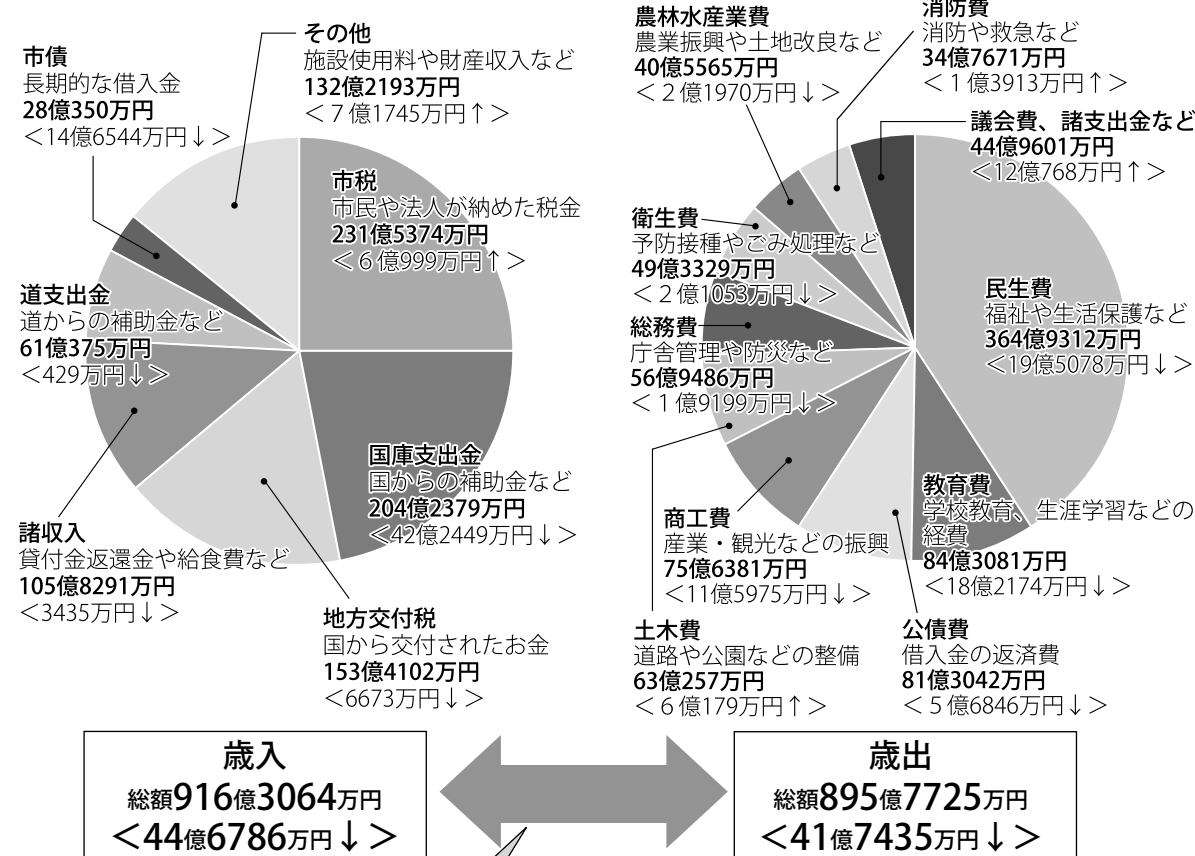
市債
長期的な借入金
28億350万円
<14億6544万円↓>

その他
施設使用料や財産収入など
132億2193万円
<7億1745万円↑>

市税
市民や法人が納めた税金
231億5374万円
<6億999万円↑>

道支出金
道からの補助金など
61億375万円
<429万円↓>

国庫支出金
国からの補助金など
204億2379万円
<42億2449万円↓>

諸収入
貸付金返還金や給食費など
105億8291万円
<3435万円↓>

地方交付税
国から交付されたお金
153億4102万円
<6673万円↓>

農林水産業費
農業振興や土地改良など
40億5565万円
<2億1970万円↓>

消防費
消防や救急など
34億7671万円
<1億3913万円↑>

議会費、諸支出金など
44億9601万円
<12億768万円↑>

衛生費
予防接種やごみ処理など
49億3329万円
<2億1053万円↓>

民生費
福祉や生活保護など
364億9312万円
<19億5078万円↓>

総務費
庁舎管理や防災など
56億9486万円
<1億9199万円↓>

教育費
学校教育、生涯学習などの経費
84億3081万円
<18億2174万円↓>

商工費
産業・観光などの振興
75億6381万円
<11億5975万円↓>

土木費
道路や公園などの整備
63億257万円
<6億179万円↑>

公債費
借入金の返済費
81億3042万円
<5億6846万円↓>

歳入
総額916億3064万円
<44億6786万円↓>

歳出
総額895億7725万円
<41億7435万円↓>